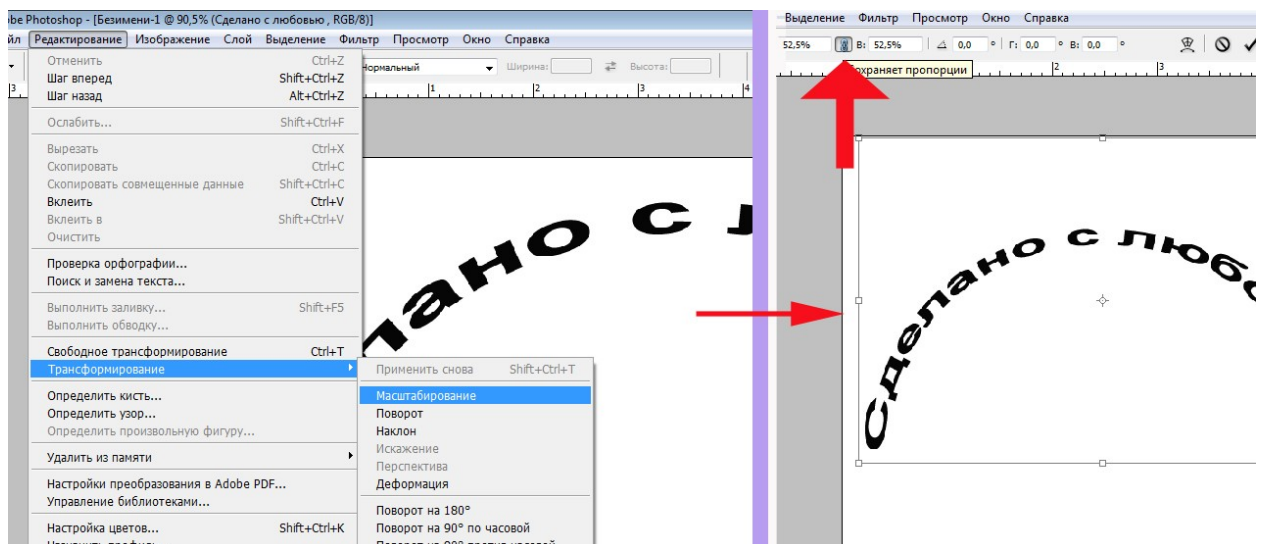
obe Photoshop - [Безимени-1 @ 90,5% (Сделано с любовью , RGB/8)]

йл Редактирование Изображение Слой Выделение Фильтр Просмотр Окно Справка

Отменить Ctrl+Z
Шаг вперед Shift+Ctrl+Z
Шаг назад Alt+Ctrl+Z

Ослабить... Shift+Ctrl+F

Вырезать Ctrl+X
Скопировать Ctrl+C
Скопировать совмещенные данные Shift+Ctrl+C
Вклеить Ctrl+V
Вклеить в Shift+Ctrl+V
Очистить

Проверка орфографии...
Поиск и замена текста...

Выполнить заливку... Shift+F5
Выполнить обводку...

Свободное трансформирование Ctrl+T
Трансформирование

Определить кисть...
Определить узор...
Определить произвольную фигуру...

Удалить из памяти

Настройки преобразования в Adobe PDF...
Управление библиотеками...

Настройка цветов... Shift+Ctrl+K

Нормальный Ширина: Высота:

Применить снова Shift+Ctrl+T
Масштабирование
Поворот
Наклон
Искажение
Перспектива
Деформация
Поворот на 180°
Поворот на 90° по часовой

Сделано с л

Выделение Фильтр Просмотр Окно Справка

52,5% В: 52,5% 0,0 ° Г: 0,0 ° В: 0,0 °

Сохраняет пропорции

Сделано с любов